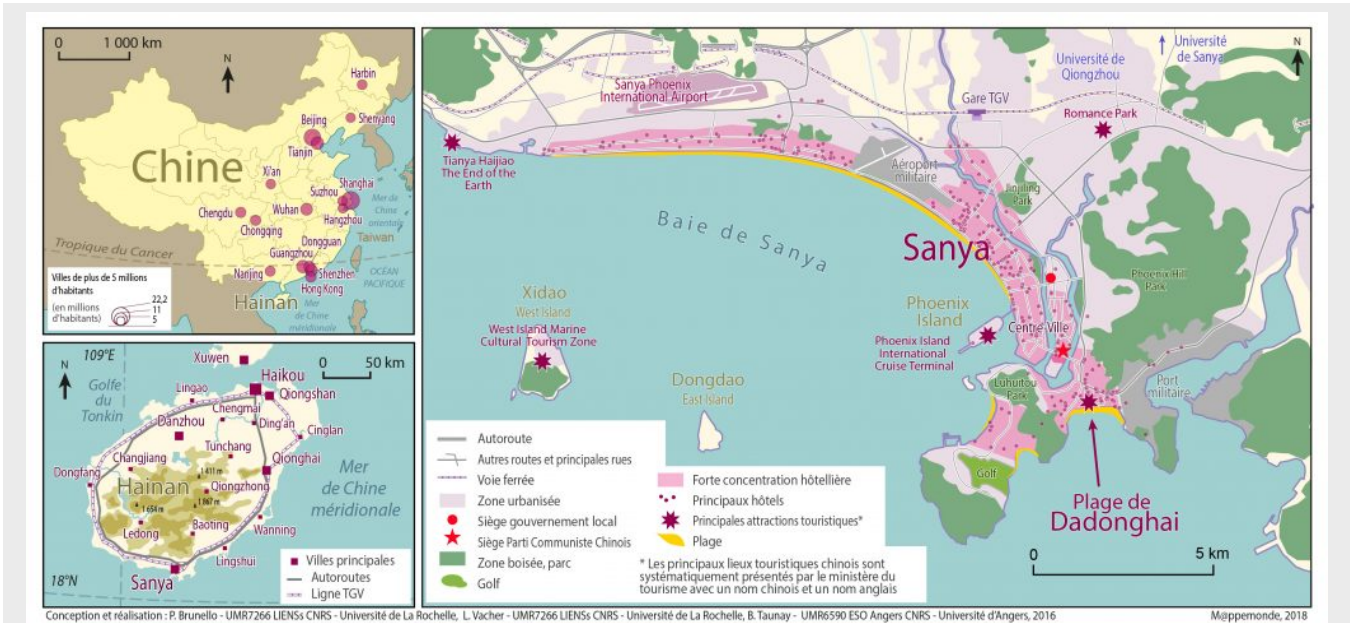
0 1 000 km

N

Harbin

Beijing

Shenyang

Tianjin

Chine

Xi'an

Suzhou

Shanghai

Chengdu

Wuhan

Hangzhou

Mer de Chine orientale

Chongqing

Dongguan

Taiwan

Tropique du Cancer

Nanjing

Guangzhou

Shenzhen

Hong Kong

OCEAN PACIFIQUE

Hainan

Mer de Chine méridionale

Villes de plus de 5 millions d'habitants

(en millions d'habitants)

22,2

11

5

109°E

N

Xuwen

Haikou

0 50 km

Golfe du Tonkin

Lingao

Qiongshan

Chengmai

Danzhou

Ding'an

Cinglan

Tunchang

Changjiang

Qionghai

Dongfang

1 411 m

Mer de Chine méridionale

Hainan

Qiongzhong

1 867 m

1 654 m

Baoting

Ledong

Wanning

Lingshui

18°N

Sanya

Villes principales

Autoroutes

Ligne TGV

Sanya Phoenix International Airport

Université de Qiongzhou

Université de Sanya

N

Gare TGV

Romance Park

Tianya Haijiao The End of the Earth

Aéroport militaire

Jinjiling Park

Baie de Sanya

Sanya

Phoenix Hill Park

Xidao

West Island

West Island Marine Cultural Tourism Zone

Phoenix Island

Phoenix Island International Cruise Terminal

Centre Ville

Dongdao

East Island

Luhuitou Park

Port militaire

Golf

Plage de Dadonghai

Autoroute

Autres routes et principales rues

Voie ferrée

Zone urbanisée

Siège gouvernement local

Siège Parti Communiste Chinois

Zone boisée, parc

Golf

Forte concentration hôtellière

Principaux hôtels

Principales attractions touristiques*

Plage

* Les principaux lieux touristiques chinois sont systématiquement présentés par le ministère du tourisme avec un nom chinois et un nom anglais

0 5 km

Conception et réalisation : P. Brunello - UMR7266 LIENSs CNRS - Université de La Rochelle, L. Vacher - UMR7266 LIENSs CNRS - Université de La Rochelle, B. Taunay - UMR6590 ESO Angers CNRS - Université d'Angers, 2016

M@ppemonde, 2018